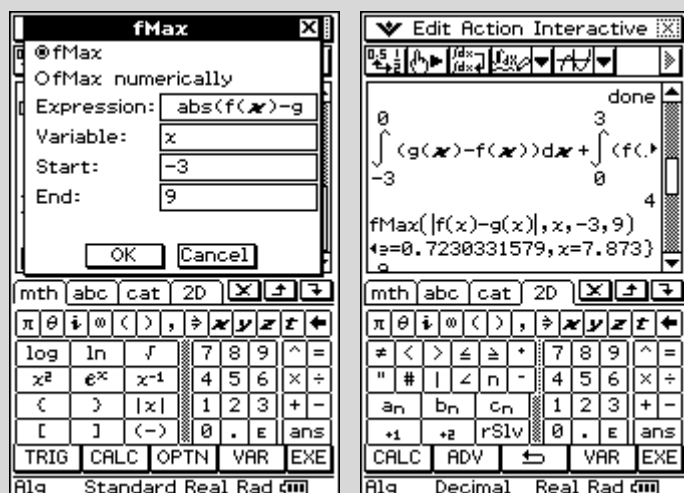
fMax

fMax

fMax numerically

Expression: abs(f(x)-g

Variable: x

Start: -3

End: 9

OK Cancel

mth abc cat 2D

π θ i ∞ ( ) , ⇒ x y z t ←

log ln √ 7 8 9 ^ =

x² eˣ x⁻¹ 4 5 6 × ÷

{ } |x| 1 2 3 + −

[ ] (−) 0 . E ans

TRIG CALC OPTN VAR EXE

Alg Standard Real Rad

Edit Action Interactive

done

$\int_{-3}^{0} (g(x)-f(x))dx + \int_{0}^{3} (f($

4

fMax(|f(x)-g(x)|, x, -3, 9)

{=0.7230331579, x=7.873}

mth abc cat 2D

π θ i ∞ ( ) , ⇒ x y z t ←

≠ < > ≤ ≥ • 7 8 9 ^ =

" # | ∠ n ′ 4 5 6 × ÷

aₙ bₙ cₙ 1 2 3 + −

+1 +2 rSlv 0 . E ans

CALC ADV ⇐ VAR EXE

Alg Decimal Real Rad